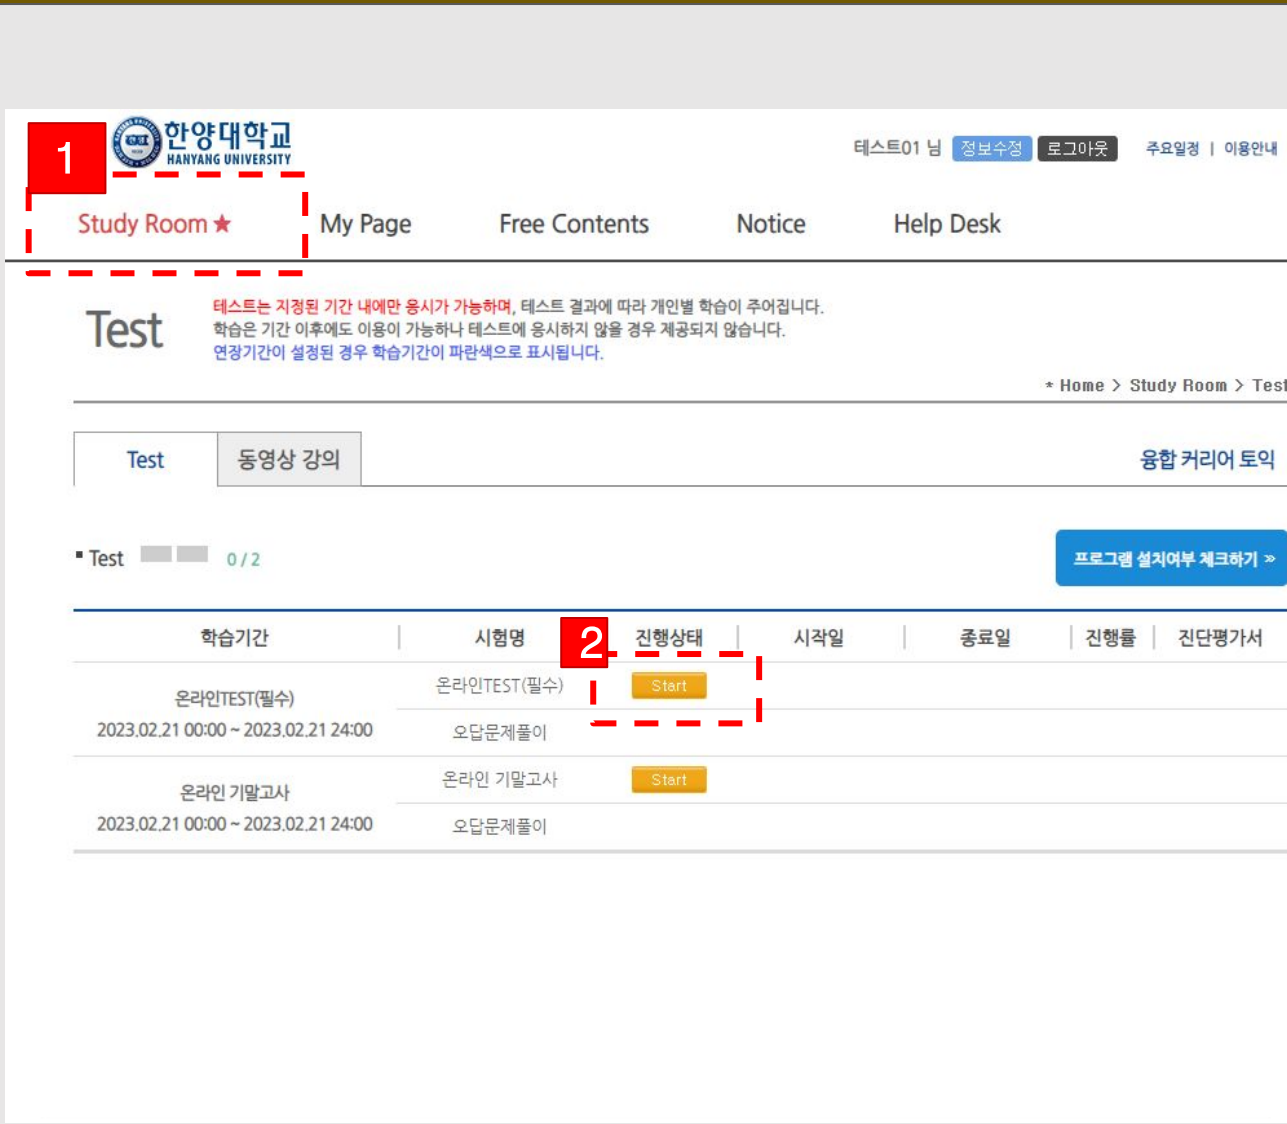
1

한양대학교
HANYANG UNIVERSITY

테스트01 님 정보수정 로그아웃 주요일정 | 이용안내

Study Room ★ My Page Free Contents Notice Help Desk

Test

테스트는 지정된 기간 내에만 응시가 가능하며, 테스트 결과에 따라 개인별 학습이 주어집니다.
학습은 기간 이후에도 이용이 가능하나 테스트에 응시하지 않을 경우 제공되지 않습니다.
연장기간이 설정된 경우 학습기간이 파란색으로 표시됩니다.

Home > Study Room > Test

Test 동영상 강의 융합 커리어 토익

Test 0 / 2

프로그램 설치여부 체크하기 »

2

| 학습기간 | 시험명 | 진행상태 | 시작일 | 종료일 | 진행률 | 진단평가서 |
|---|---|---|---|---|---|---|
| 온라인TEST(필수) 2023.02.21 00:00 ~ 2023.02.21 24:00 | 온라인TEST(필수) | Start | | | | |
| | 오답문제풀이 | | | | | |
| 온라인 기말고사 2023.02.21 00:00 ~ 2023.02.21 24:00 | 온라인 기말고사 | Start | | | | |
| | 오답문제풀이 | | | | | |